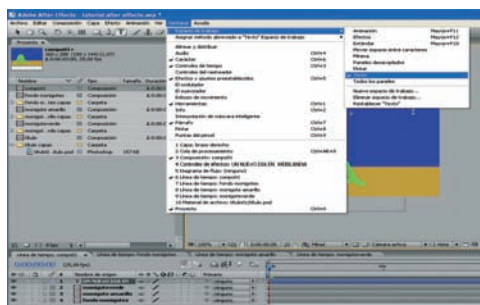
Adobe After Effects - tutorial after efecto.aep *

Archivo Editar Composición Capa Efecto Animación Ver Ventana Ayuda

Espacio de trabajo
Asignar métodos abreviado a "Texto" Espacio de trabajo
Alinear y distribuir
Audio Ctrl+4
Carácter Ctrl+6
Controles de tiempo Ctrl+3
Controles del rastreador
Efectos y ajustes preestablecidos Ctrl+5
El pintar
Información Ctrl+2
Info
Párrafo Ctrl+7
Pintar Ctrl+8
Puntas del pincel Ctrl+9

Animación
Efectos
Estándar
Pintar
Restablecer "Texto"
Texto
Todos los paneles
Nuevo espacio de trabajo...
Eliminar espacio de trabajo...
Restablecer "Texto"

Proyecto
composición 1

Nombre
Composición
Fondo azul
Fondo rojo
Capa sólida
Sólidos

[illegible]